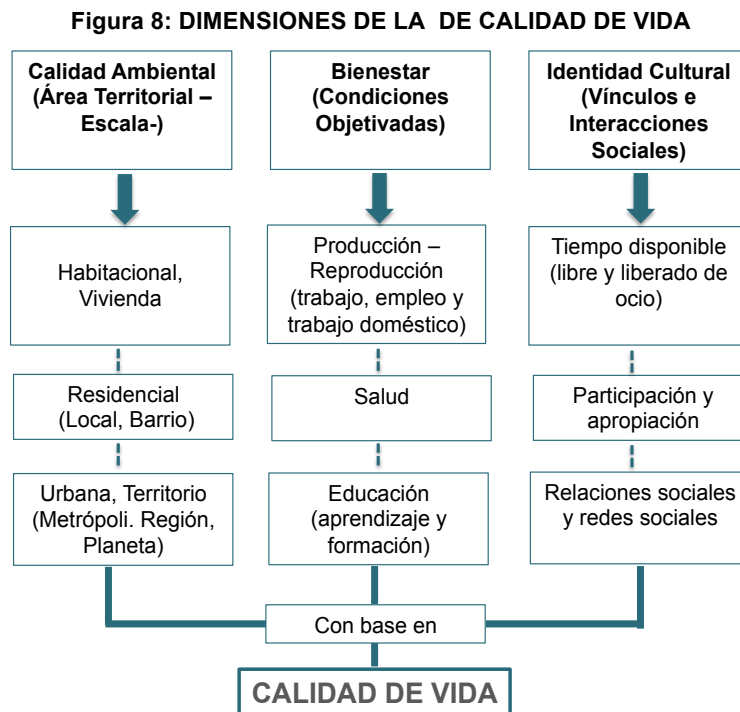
Figura 8: DIMENSIONES DE LA  DE CALIDAD DE VIDA

Calidad Ambiental (Área Territorial – Escala-)

Habitacional, Vivienda

Residencial (Local, Barrio)

Urbana, Territorio (Metrópoli. Región, Planeta)

Bienestar (Condiciones Objetivadas)

Producción – Reproducción (trabajo, empleo y trabajo doméstico)

Salud

Educación (aprendizaje y formación)

Identidad Cultural (Vínculos e Interacciones Sociales)

Tiempo disponible (libre y liberado de ocio)

Participación y apropiación

Relaciones sociales y redes sociales

Con base en

CALIDAD DE VIDA